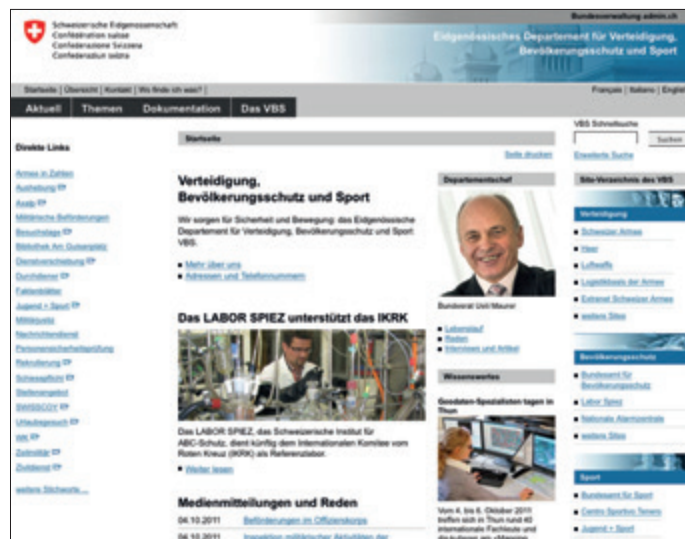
Schweizerische Eidgenossenschaft
Confédération suisse
Confederazione Svizzera
Confederaziun svizra

Bundesverwaltung admin.ch

Eidgenössisches Departement für Verteidigung, Bevölkerungsschutz und Sport

Startseite | Übersicht | Kontakt | Wo finde ich was?

Français | Italiano | English

Aktuell | Themen | Dokumentation | Das VBS

VBS Schnellsuche

Suchen

Erweiterte Suche

Direkte Links

Armee in Zahlen
Ausbildung
Assip
Militärische Beförderungen
Besuchstage
Bibliothek Am Guisanplatz
Dienstverschiebung
Durchdiener
Faktenblätter
Jugend + Sport
Militärjustiz
Nachrichtendienst
Personensicherheitsprüfung
Rekrutierung
Schiesspflicht
Stellenangebot
SWISSCOY
Urlaubsgesuch
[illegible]
Zivilschutz
Zivildienst

weitere Stichworte...

Startseite

Seite drucken

Verteidigung, Bevölkerungsschutz und Sport

Wir sorgen für Sicherheit und Bewegung: das Eidgenössische Departement für Verteidigung, Bevölkerungsschutz und Sport VBS.

Mehr über uns
Adressen und Telefonnummern

Das LABOR SPIEZ unterstützt das IKRK

Das LABOR SPIEZ, das Schweizerische Institut für ABC-Schutz, dient künftig dem Internationalen Komitee vom Roten Kreuz (IKRK) als Referenzlabor.

Weiter lesen

Medienmitteilungen und Reden

04.10.2011 Beförderungen im Offizierskorps
04.10.2011 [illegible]

Departementschef

Bundesrat Ueli Maurer

Lebenslauf
Reden
Interviews und Artikel

Wissenswertes

Geodaten-Spezialisten tagen in Thun

Vom 4. bis 6. Oktober 2011 treffen sich in Thun rund 40 internationale Fachleute und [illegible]

Site-Verzeichnis des VBS

Verteidigung

Schweizer Armee
Heer
Luftwaffe
Logistikbasis der Armee
Extranet Schweizer Armee
weitere Sites

Bevölkerungsschutz

Bundesamt für Bevölkerungsschutz
Labor Spiez
Nationale Alarmzentrale
weitere Sites

Sport

Bundesamt für Sport
Centro Sportivo Tenero
Jugend + Sport